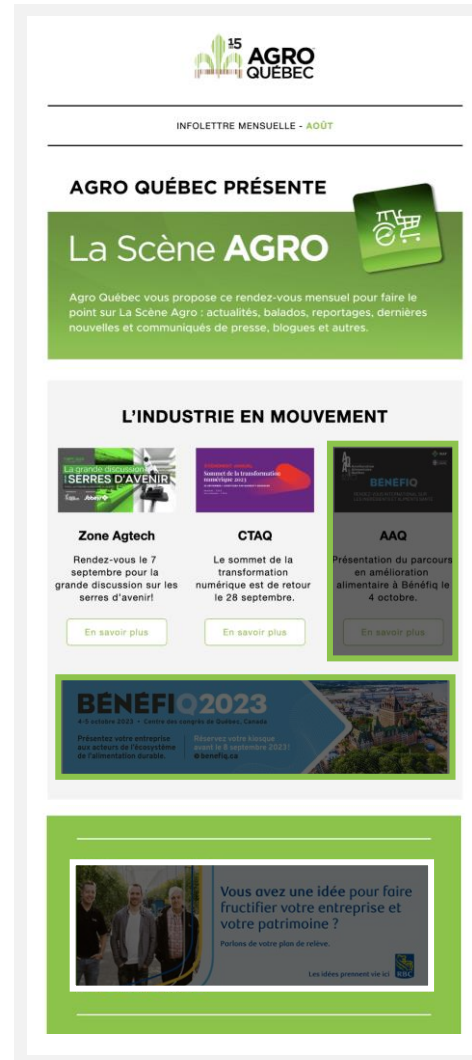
15 AGRO QUÉBEC

INFOLETTRE MENSUELLE - AOÛT

AGRO QUÉBEC PRÉSENTE

La Scène AGRO

Agro Québec vous propose ce rendez-vous mensuel pour faire le point sur La Scène Agro : actualités, balados, reportages, dernières nouvelles et communiqués de presse, blogues et autres.

L'INDUSTRIE EN MOUVEMENT

La grande discussion SERRES D'AVENIR

Sommet de la transformation numérique 2023

BÉNEFIQ

Zone Agtech

Rendez-vous le 7 septembre pour la grande discussion sur les serres d'avenir!

En savoir plus

CTAQ

Le sommet de la transformation numérique est de retour le 28 septembre.

En savoir plus

AAQ

Présentation du parcours en amélioration alimentaire à Bénéfiq le 4 octobre.

En savoir plus

BÉNÉFIQ2023

4-5 octobre 2023 • Centre des congrès de Québec, Canada

Présentez votre entreprise aux acteurs de l'écosystème de l'alimentation durable.

Réservez votre kiosque avant le 8 septembre 2023!

benefiq.ca

Vous avez une idée pour faire fructifier votre entreprise et votre patrimoine ?

Parlons de votre plan de relève.

Les idées prennent vie ici

RBC